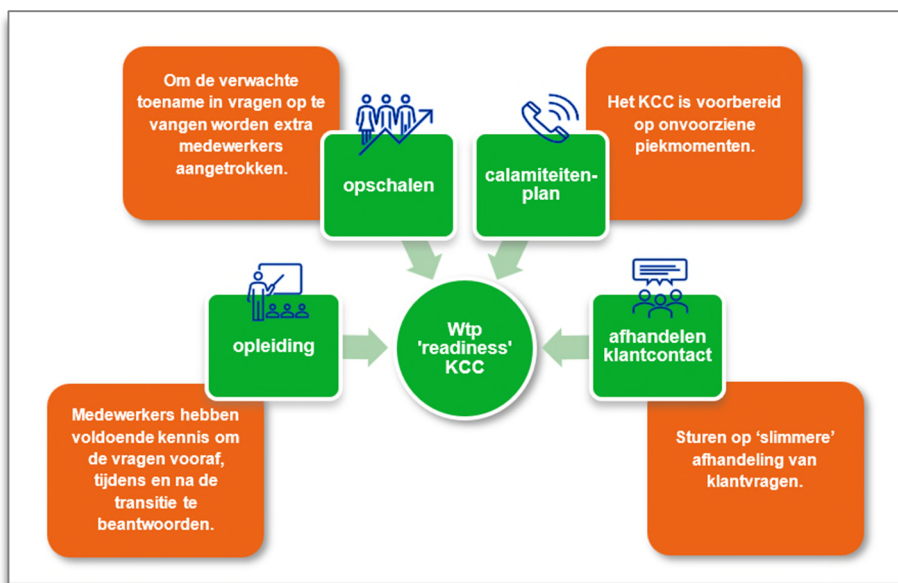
Om de verwachte toename in vragen op te vangen worden extra medewerkers aangetrokken.

opschalen

calamiteiten-plan

Het KCC is voorbereid op onvoorziene piekmomenten.

opleiding

Wtp 'readiness' KCC

afhandelen klantcontact

Medewerkers hebben voldoende kennis om de vragen vooraf, tijdens en na de transitie te beantwoorden.

Sturen op ‘slimmere’ afhandeling van klantvragen.